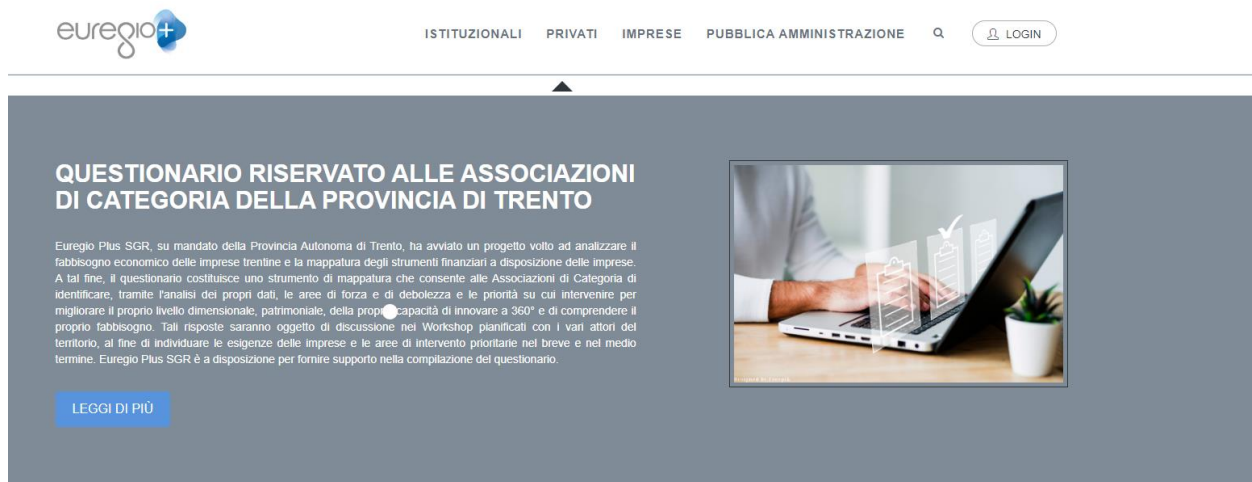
euregio+

ISTITUZIONALI PRIVATI IMPRESE PUBBLICA AMMINISTRAZIONE LOGIN

QUESTIONARIO RISERVATO ALLE ASSOCIAZIONI DI CATEGORIA DELLA PROVINCIA DI TRENTO

Euregio Plus SGR, su mandato della Provincia Autonoma di Trento, ha avviato un progetto volto ad analizzare il fabbisogno economico delle imprese trentine e la mappatura degli strumenti finanziari a disposizione delle imprese. A tal fine, il questionario costituisce uno strumento di mappatura che consente alle Associazioni di Categoria di identificare, tramite l'analisi dei propri dati, le aree di forza e di debolezza e le priorità su cui intervenire per migliorare il proprio livello dimensionale, patrimoniale, della prop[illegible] capacità di innovare a 360° e di comprendere il proprio fabbisogno. Tali risposte saranno oggetto di discussione nei Workshop pianificati con i vari attori del territorio, al fine di individuare le esigenze delle imprese e le aree di intervento prioritarie nel breve e nel medio termine. Euregio Plus SGR è a disposizione per fornire supporto nella compilazione del questionario.

LEGGI DI PIÙ

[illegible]